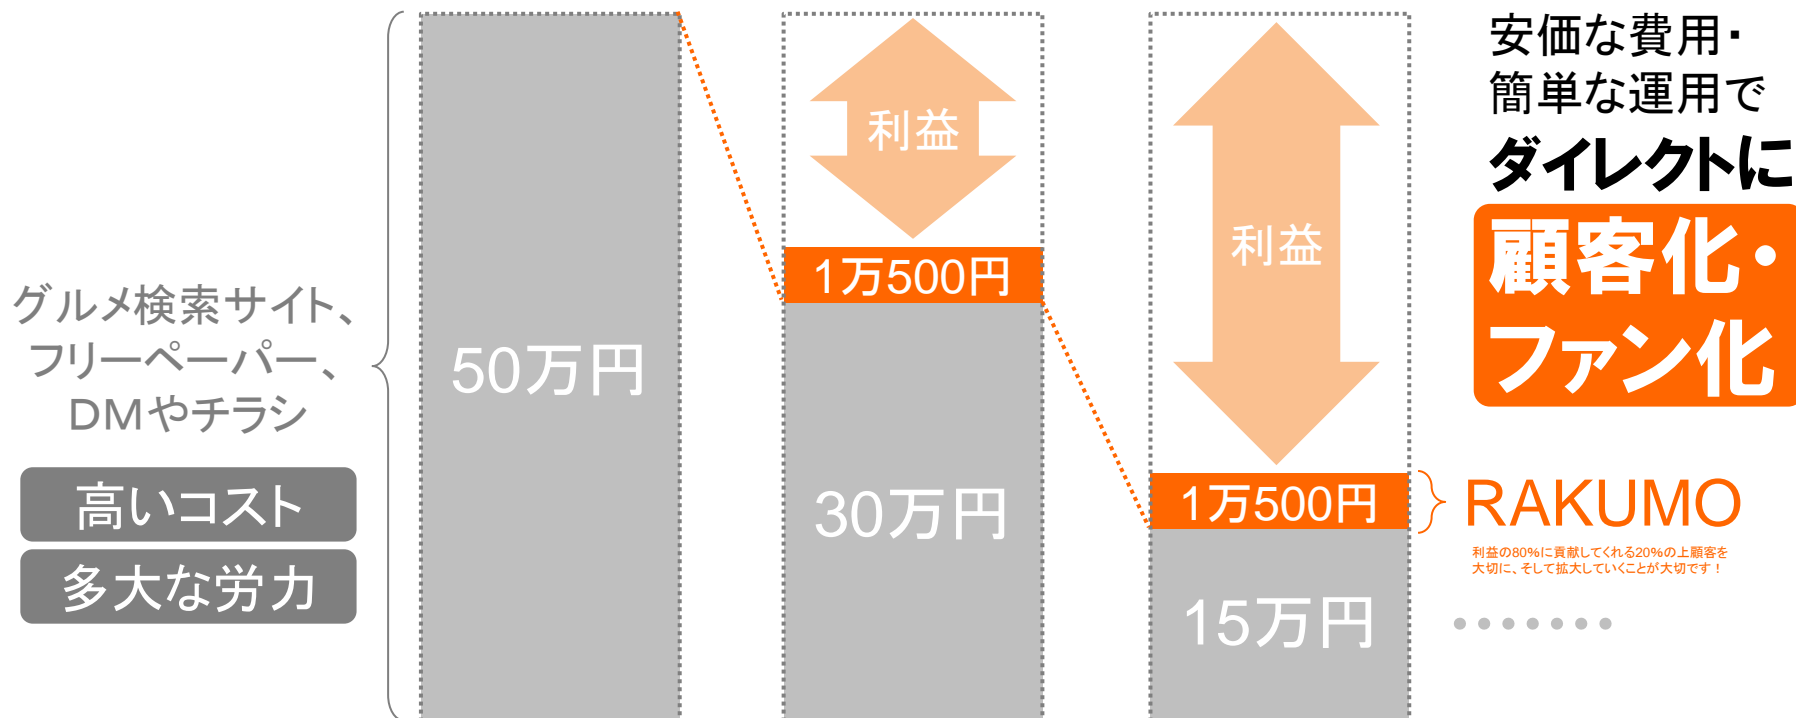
グルメ検索サイト、フリーペーパー、DMやチラシ

高いコスト

多大な労力

50万円

利益

1万500円

30万円

利益

1万500円

15万円

RAKUMO

利益の80%に貢献してくれる20%の上顧客を大切に、そして拡大していくことが大切です！

安価な費用・簡単な運用で

ダイレクトに

顧客化・ファン化